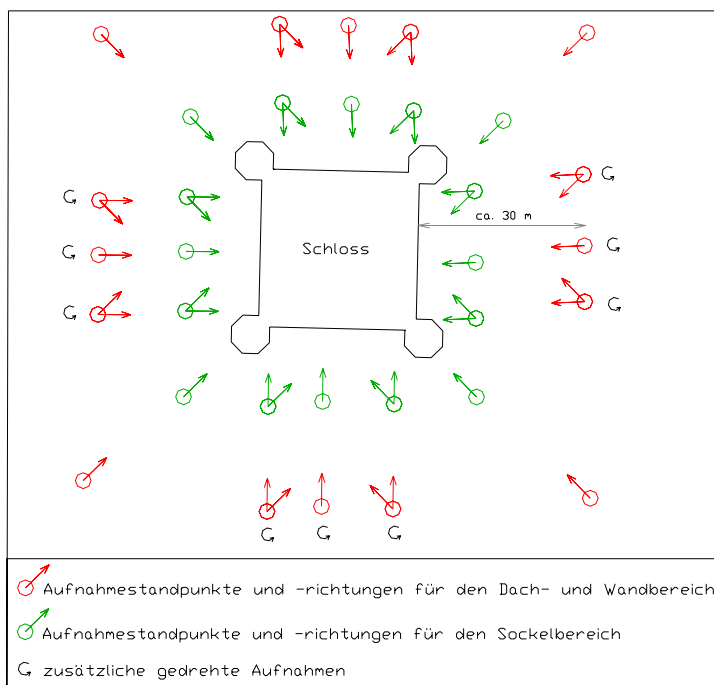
G

G

G

Schloss

ca. 30 m

G

G

G

G G G

Aufnahmestandpunkte und -richtungen für den Dach- und Wandbereich

Aufnahmestandpunkte und -richtungen für den Sockelbereich

G zusätzliche gedrehte Aufnahmen